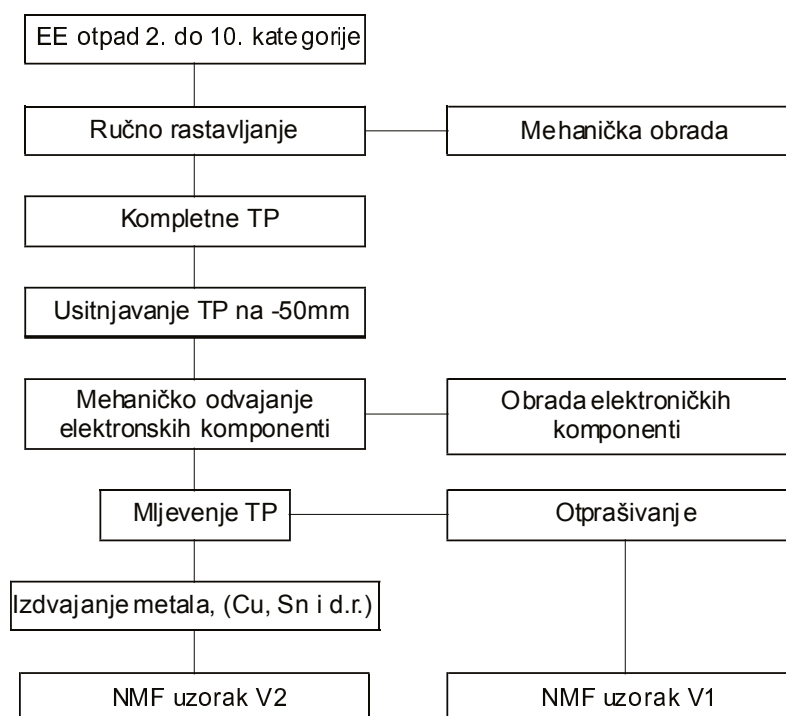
EE otpad 2. do 10. kategorije

Ručno rastavljanje

Mehanička obrada

Kompletne TP

Usitnjavanje TP na -50mm

Mehaničko odvajanje elektronskih komponenti

Obrada elektroničkih komponenti

Mljevenje TP

Otprašivanje

Izdvajanje metala, (Cu, Sn i d.r.)

NMF uzorak V2

NMF uzorak V1